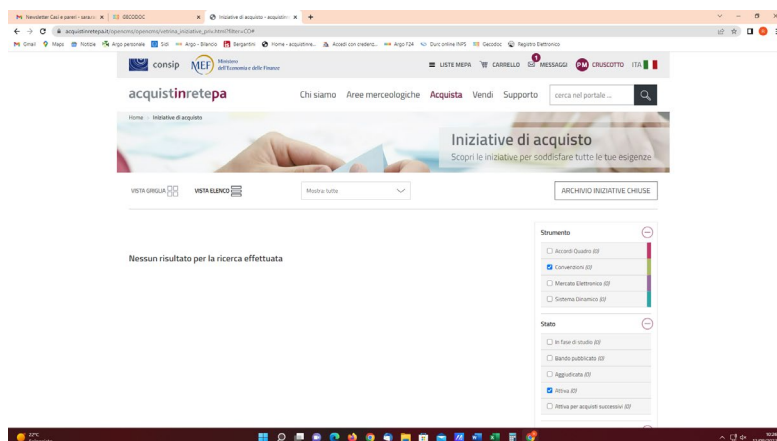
M Newsletter Casi e pareri - serarc × | GECODOC × | Iniziative di acquisto - acquistin × | +

acquistinretepa.it/opencms/opencms/vetrina_iniziative_prlu.html?filter=CO#

M Gmail Maps Notizie Argo personale Sidi Argo - Bilancio Bergantini Home - acquistinre... Accedi con credenz... Argo F24 Durc online INPS Gecodoc Registro Elettronico

consip MEF Ministero dell'Economia e delle Finanze LISTE MEPA CARRELLO 1 MESSAGGI PM CRUSCOTTO ITA

acquistinretepa Chi siamo Aree merceologiche Acquista Vendi Supporto cerca nel portale ...

Home > Iniziative di acquisto

Iniziative di acquisto
Scopri le iniziative per soddisfare tutte le tue esigenze

VISTA GRIGLIA VISTA ELENCO Mostra tutte ARCHIVIO INIZIATIVE CHIUSE

Nessun risultato per la ricerca effettuata

Strumento
Accordi Quadro (0)
Convenzioni (0)
Mercato Elettronico (0)
Sistema Dinamico (0)

Stato
In fase di studio (0)
Bando pubblicato (0)
Aggiudicata (0)
Attiva (0)
Attiva per acquisti successivi (0)

22°C
10:24